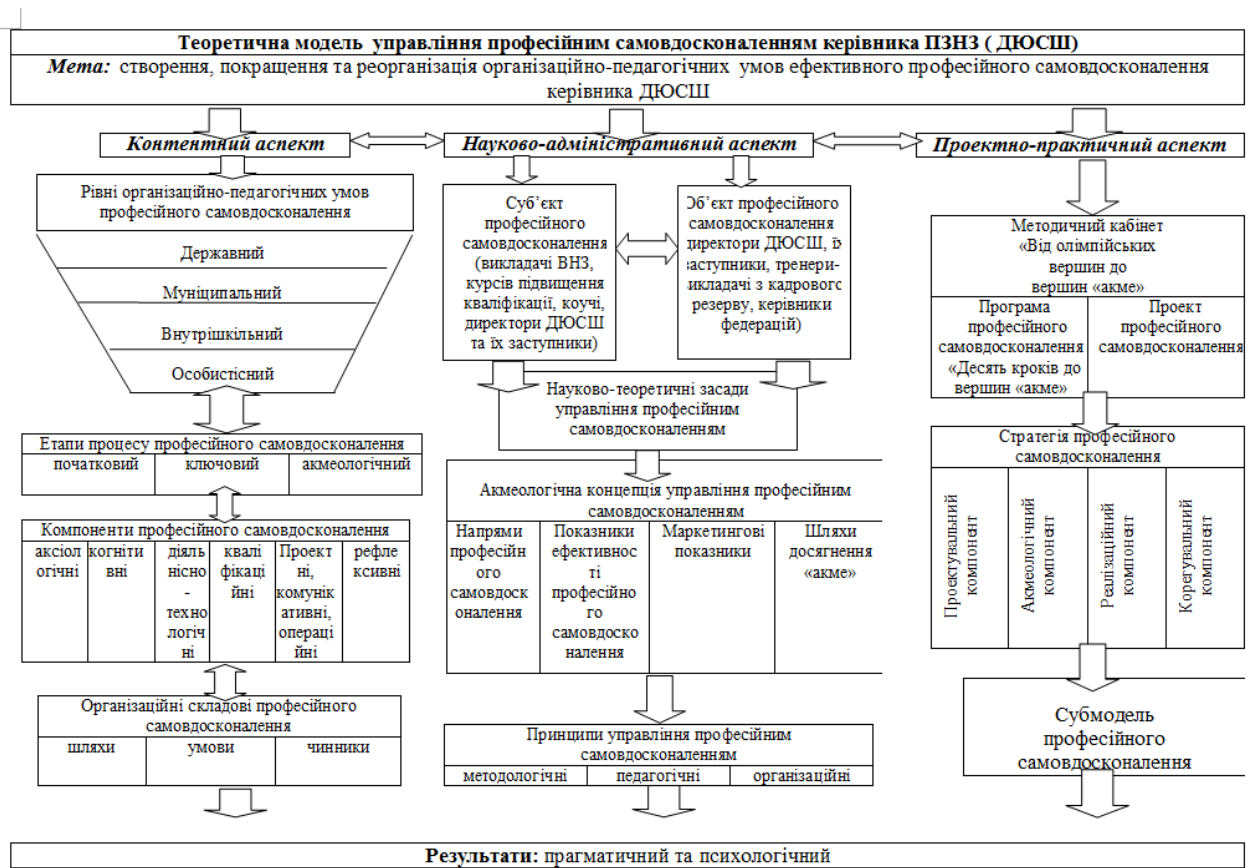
Теоретична модель управління професійним самовдосконаленням керівника ПЗНЗ ( ДЮСШ)

Мета: створення, покращення та реорганізація організаційно-педагогічних умов ефективного професійного самовдосконалення керівника ДЮСШ

Контентний аспект

Науково-адміністративний аспект

Проектно-практичний аспект

Рівні організаційно-педагогічних умов професійного самовдосконалення

Державний

Муніципальний

Внутрішкільний

Особистісний

Етапи процесу професійного самовдосконалення

| початковий | ключовий | акмеологічний |
|---|---|---|

Компоненти професійного самовдосконалення

| аксіологічні | когнітивні | діяльнісно-технологічні | кваліфікаційні | Проектні, комунікативні, операційні | рефлексивні |
|---|---|---|---|---|---|

Організаційні складові професійного самовдосконалення

| шляхи | умови | чинники |
|---|---|---|

Суб'єкт професійного самовдосконалення (викладачі ВНЗ, курсів підвищення кваліфікації, коучі, директори ДЮСШ та їх заступники)

Об'єкт професійного самовдосконалення директори ДЮСШ, їх заступники, тренери-викладачі з кадрового резерву, керівники федерацій)

Науково-теоретичні засади управління професійним самовдосконаленням

Акмеологічна концепція управління професійним самовдосконаленням

| Напрями професійного самовдосконалення | Показники ефективності професійного самовдосконалення | Маркетингові показники | Шляхи досягнення «акме» |
|---|---|---|---|

Принципи управління професійним самовдосконаленням

| методологічні | педагогічні | організаційні |
|---|---|---|

Методичний кабінет «Від олімпійських вершин до вершин «акме»

| Програма професійного самовдосконалення «Десять кроків до вершин «акме» | Проект професійного самовдосконалення |
|---|---|

Стратегія професійного самовдосконалення

| Проектувальний компонент | Акмеологічний компонент | Реалізаційний компонент | Коректувальний компонент |
|---|---|---|---|

Субмодель професійного самовдосконалення

Результати: прагматичний та психологічний